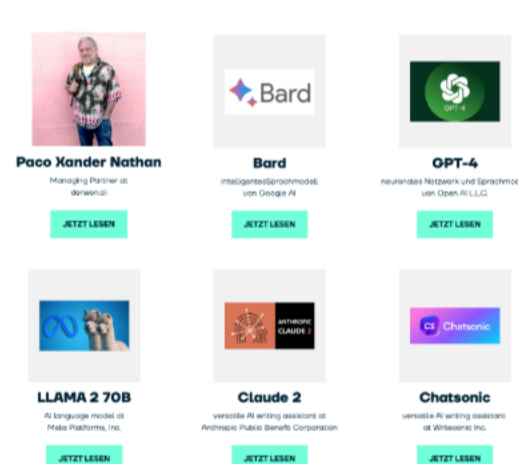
Paco Xander Nathan
Managing Partner at derwen.ai
JETZT LESEN

Bard
Bard
intelligentesSprachmodell von Google AI
JETZT LESEN

GPT-4
GPT-4
neuronales Netzwerk und Sprachmod von Open AI L.L.C.
JETZT LESEN

LLAMA 2 70B
AI language model at Meta Platforms, Inc.
JETZT LESEN

ANTHROPIC CLAUDE 2
Claude 2
versatile AI writing assistant at Anthropic Public Benefit Corporation
JETZT LESEN

Chatsonic
Chatsonic
versatile AI writing assistant at Writesonic Inc.
JETZT LESEN